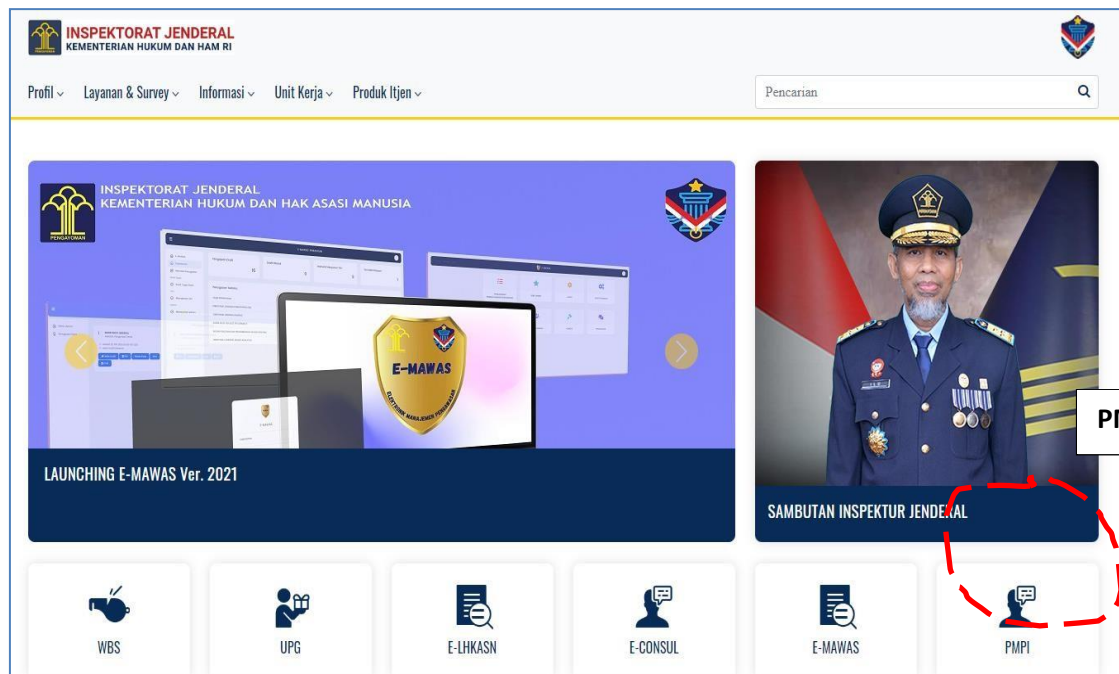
INSPEKTORAT JENDERAL
KEMENTERIAN HUKUM DAN HAM RI

Profil Layanan & Survey Informasi Unit Kerja Produk Itjen

Pencarian

INSPEKTORAT JENDERAL
KEMENTERIAN HUKUM DAN HAK ASASI MANUSIA

PENGAYOMAN

E-MAWAS

LAUNCHING E-MAWAS Ver. 2021

SAMBUTAN INSPEKTUR JENDERAL

Pl

WBS

UPG

E-LHKASN

E-CONSUL

E-MAWAS

PMPI